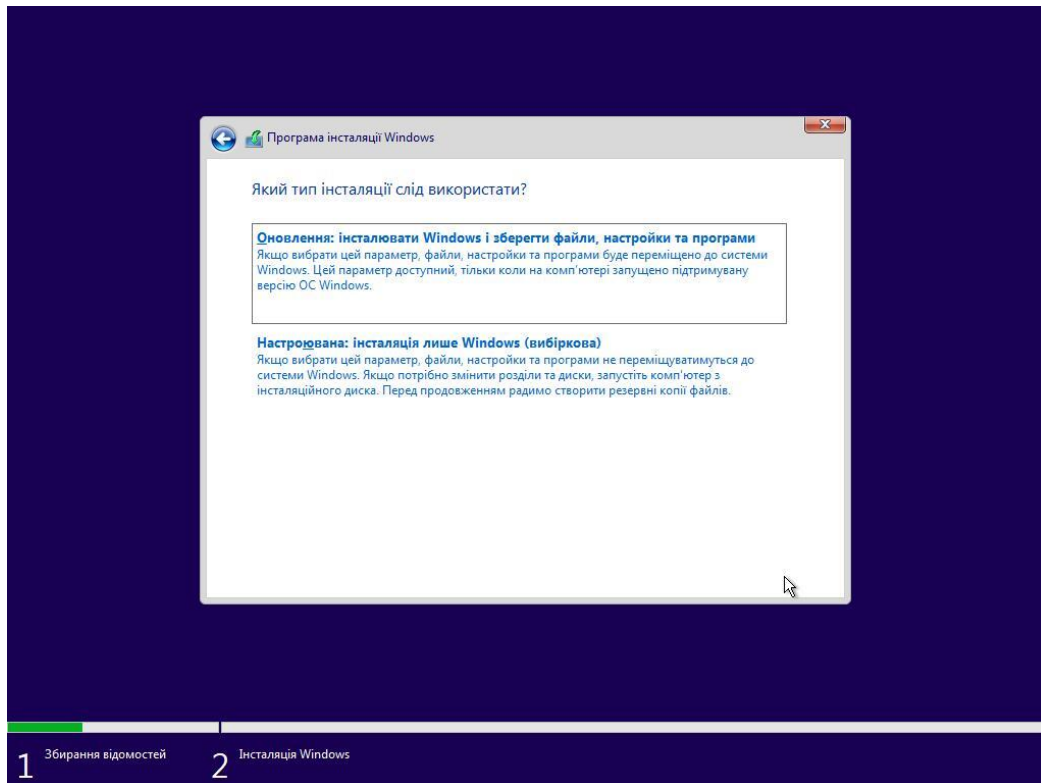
Програма інсталяції Windows

Який тип інсталяції слід використати?

Оновлення: інсталювати Windows і зберегти файли, настройки та програми
Якщо вибрати цей параметр, файли, настройки та програми буде переміщено до системи Windows. Цей параметр доступний, тільки коли на комп'ютері запущено підтримувану версію ОС Windows.

Настроювана: інсталяція лише Windows (вибіркова)
Якщо вибрати цей параметр, файли, настройки та програми не переміщуватимуться до системи Windows. Якщо потрібно змінити розділи та диски, запустіть комп'ютер з інсталяційного диска. Перед продовженням радимо створити резервні копії файлів.

1 Збирання відомостей
2 Інсталяція Windows